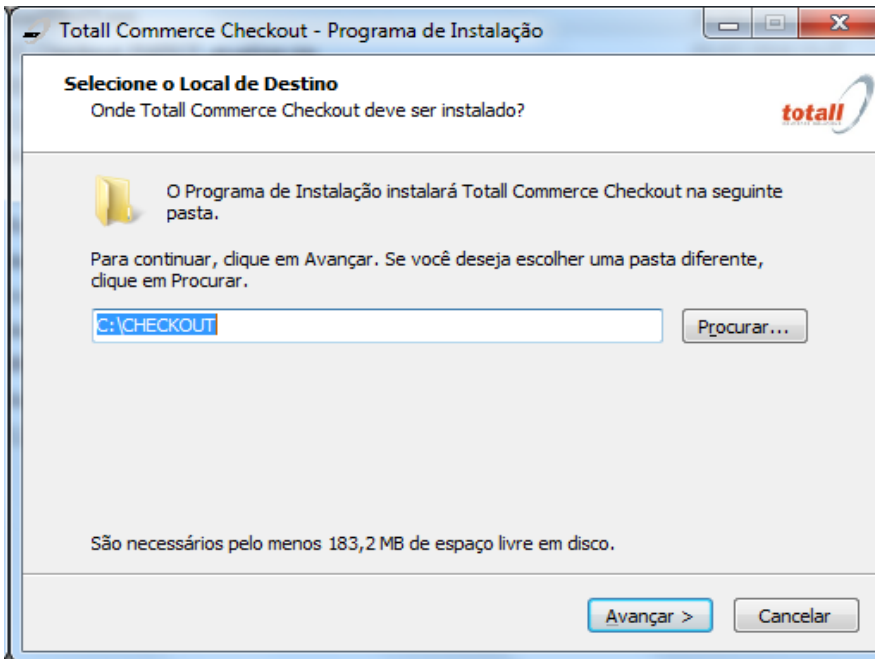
Totall Commerce Checkout - Programa de Instalação

Selecione o Local de Destino
Onde Totall Commerce Checkout deve ser instalado?

totall

O Programa de Instalação instalará Totall Commerce Checkout na seguinte pasta.

Para continuar, clique em Avançar. Se você deseja escolher uma pasta diferente, clique em Procurar.

C:\CHECKOUT

Procurar...

São necessários pelo menos 183,2 MB de espaço livre em disco.

Avançar >

Cancelar